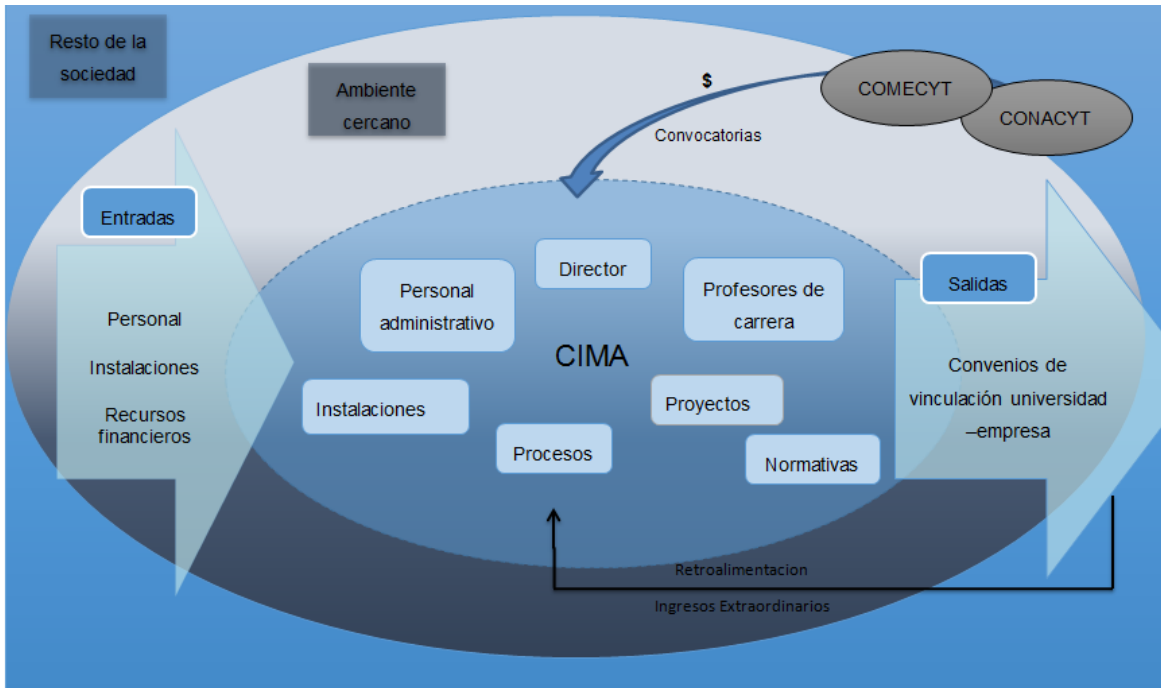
Resto de la sociedad

Ambiente cercano

$

COMECYT

CONACYT

Convocatorias

Entradas

Personal

Instalaciones

Recursos financieros

Director

Personal administrativo

Profesores de carrera

CIMA

Instalaciones

Proyectos

Procesos

Normativas

Salidas

Convenios de vinculación universidad –empresa

Retroalimentacion

Ingresos Extraordinarios